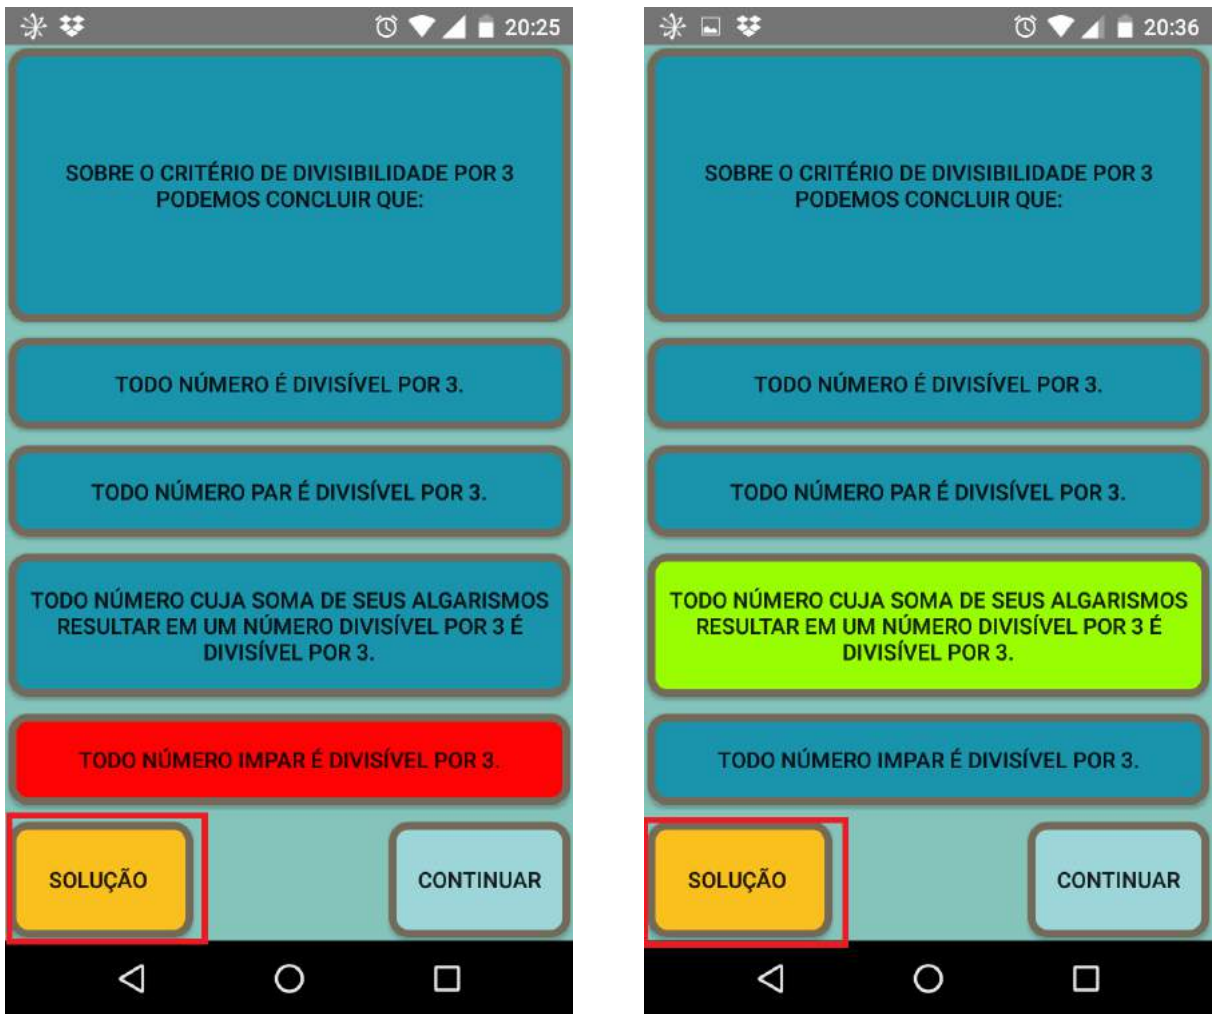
20:25

SOBRE O CRITÉRIO DE DIVISIBILIDADE POR 3 PODEMOS CONCLUIR QUE:

TODO NÚMERO É DIVISÍVEL POR 3.

TODO NÚMERO PAR É DIVISÍVEL POR 3.

TODO NÚMERO CUJA SOMA DE SEUS ALGARISMOS RESULTAR EM UM NÚMERO DIVISÍVEL POR 3 É DIVISÍVEL POR 3.

TODO NÚMERO IMPAR É DIVISÍVEL POR 3.

SOLUÇÃO

CONTINUAR

20:36

SOBRE O CRITÉRIO DE DIVISIBILIDADE POR 3 PODEMOS CONCLUIR QUE:

TODO NÚMERO É DIVISÍVEL POR 3.

TODO NÚMERO PAR É DIVISÍVEL POR 3.

TODO NÚMERO CUJA SOMA DE SEUS ALGARISMOS RESULTAR EM UM NÚMERO DIVISÍVEL POR 3 É DIVISÍVEL POR 3.

TODO NÚMERO IMPAR É DIVISÍVEL POR 3.

SOLUÇÃO

CONTINUAR